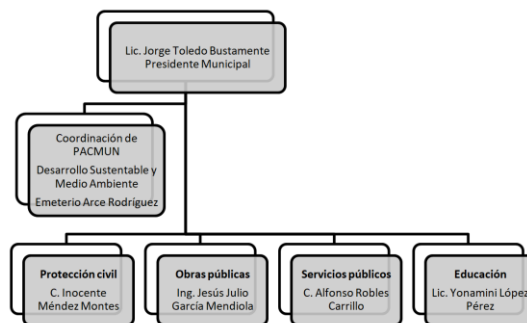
Lic. Jorge Toledo Bustamente
Presidente Municipal

Coordinación de PACMUN
Desarrollo Sustentable y Medio Ambiente
Emeterio Arce Rodríguez

Protección civil
C. Inocente Méndez Montes

Obras públicas
Ing. Jesús Julio García Mendiola

Servicios públicos
C. Alfonso Robles Carrillo

Educación
Lic. Yonamini López Pérez